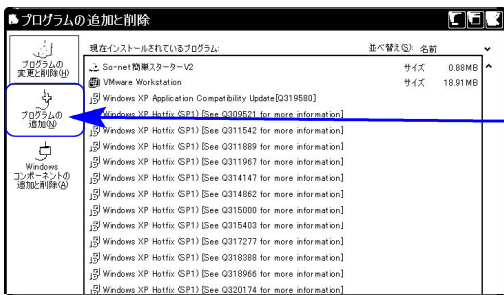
プログラムの追加と削除

プログラムの変更と削除(H)

プログラムの追加(N)

Windows コンポーネントの追加と削除(A)

現在インストールされているプログラム:

並べ替え(S): 名前

So-net簡単スターターV2 サイズ 0.88MB

VMware Workstation サイズ 18.91MB

Windows XP Application Compatibility Update[Q319580]

Windows XP Hotfix (SP1) [See Q309521 for more information]

Windows XP Hotfix (SP1) [See Q311542 for more information]

Windows XP Hotfix (SP1) [See Q311889 for more information]

Windows XP Hotfix (SP1) [See Q311967 for more information]

Windows XP Hotfix (SP1) [See Q314147 for more information]

Windows XP Hotfix (SP1) [See Q314862 for more information]

Windows XP Hotfix (SP1) [See Q315000 for more information]

Windows XP Hotfix (SP1) [See Q315403 for more information]

Windows XP Hotfix (SP1) [See Q317277 for more information]

Windows XP Hotfix (SP1) [See Q318388 for more information]

Windows XP Hotfix (SP1) [See Q318966 for more information]

Windows XP Hotfix (SP1) [See Q320174 for more information]